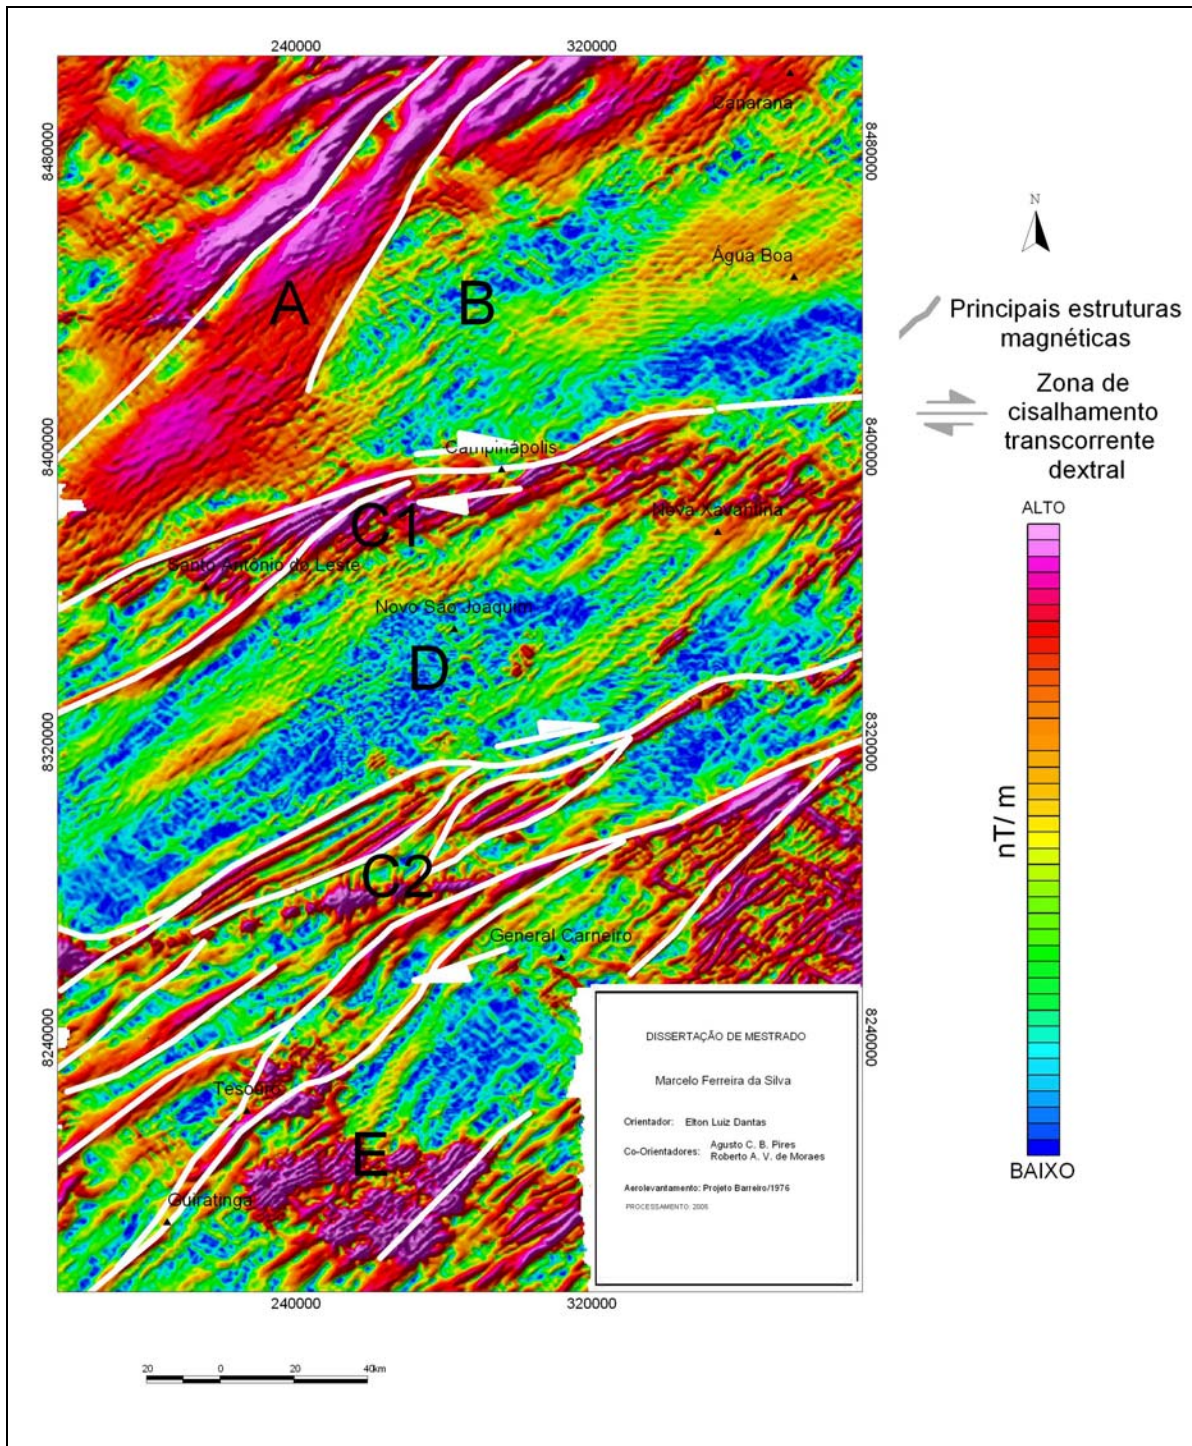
240000
320000

8480000
8400000
8320000
8240000

8480000
8400000
8320000
8240000

Canarana
Água Boa
A
B
Campinápolis
C1
Nova Xavantina
Santo Antônio do Leste
Novo São Joaquim
D
C2
General Carneiro
Tesouro
E
Guiratinga

240000
320000

N

Principais estruturas magnéticas

Zona de cisalhamento transcorrente dextral

ALTO
nT/ m
BAIXO

DISSERTAÇÃO DE MESTRADO

Marcelo Ferreira da Silva

Orientador: Elton Luiz Dantas

Co-Orientadores: Agusto C. B. Pires
Roberto A. V. de Moraes

Aerolevantamento: Projeto Barreiro/1976

PROCESSAMENTO: 2005

20 0 20 40km